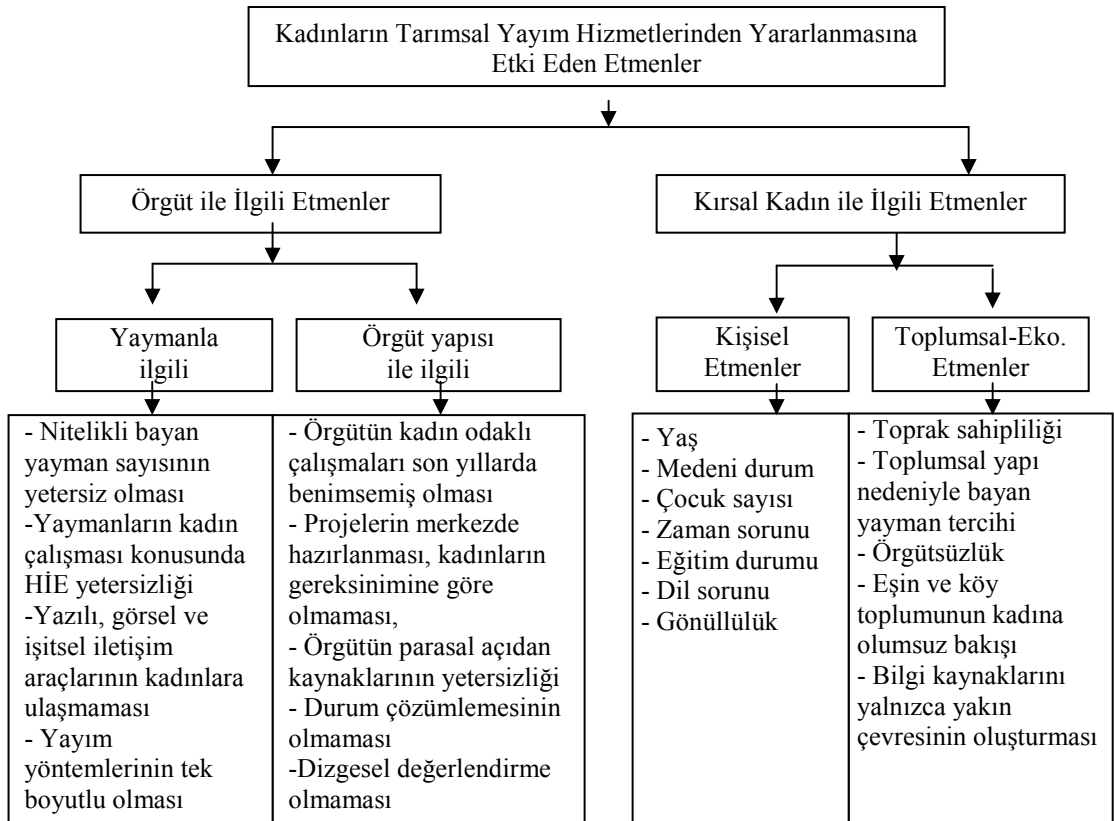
Kadınların Tarımsal Yayım Hizmetlerinden Yararlanmasına Etki Eden Etmenler

Örgüt ile İlgili Etmenler

Kırsal Kadın ile İlgili Etmenler

Yaymanla ilgili

Örgüt yapısı ile ilgili

Kişisel Etmenler

Toplumsal-Eko. Etmenler

- Nitelikli bayan yayman sayısının yetersiz olması
-Yaymanların kadın çalışması konusunda HİE yetersizliği
-Yazılı, görsel ve işitsel iletişim araçlarının kadınlara ulaşmaması
- Yayım yöntemlerinin tek boyutlu olması

- Örgütün kadın odaklı çalışmaları son yıllarda benimsemiş olması
- Projelerin merkezde hazırlanması, kadınların gereksinimine göre olmaması,
- Örgütün parasal açıdan kaynaklarının yetersizliği
- Durum çözümlemesinin olmaması
-Dizgesel değerlendirme olmaması

- Yaş
- Medeni durum
- Çocuk sayısı
- Zaman sorunu
- Eğitim durumu
- Dil sorunu
- Gönüllülük

- Toprak sahipliliği
- Toplumsal yapı nedeniyle bayan yayman tercihi
- Örgütsüzlük
- Eşin ve köy toplumunun kadına olumsuz bakışı
- Bilgi kaynaklarını yalnızca yakın çevresinin oluşturması